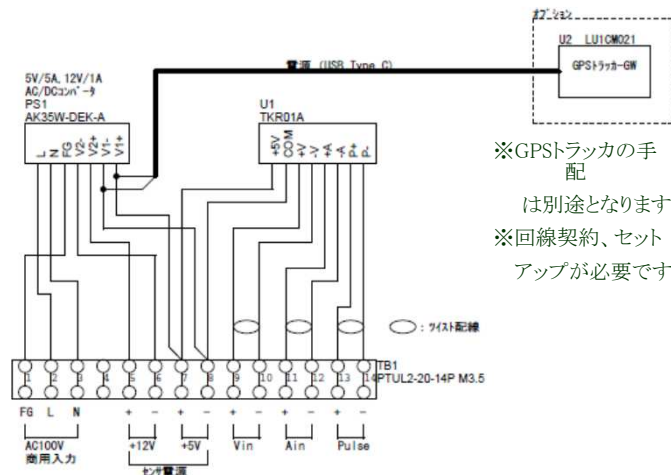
オプション
U2 LU1CM021
GPSトラッカ-GW

電源 (USB Type C)

5V/5A, 12V/1A
AC/DCコンバータ
PS1
AK35W-DEK-A

L N FG V2- V2+ V1- V1+

U1
TKR01A

+5V COM V+ V- A+ A- P+ P-

※GPSトラッカの手配は別途となります
※回線契約、セットアップが必要です

: ツイスト配線

TB1
PTUL2-20-14P M3.5

1 2 3 4 5 6 7 8 9 10 11 12 13 14

FG L N + − + − + − + − + −

AC100V
商用入力

+12V +5V Vin Ain Pulse

センサ電源